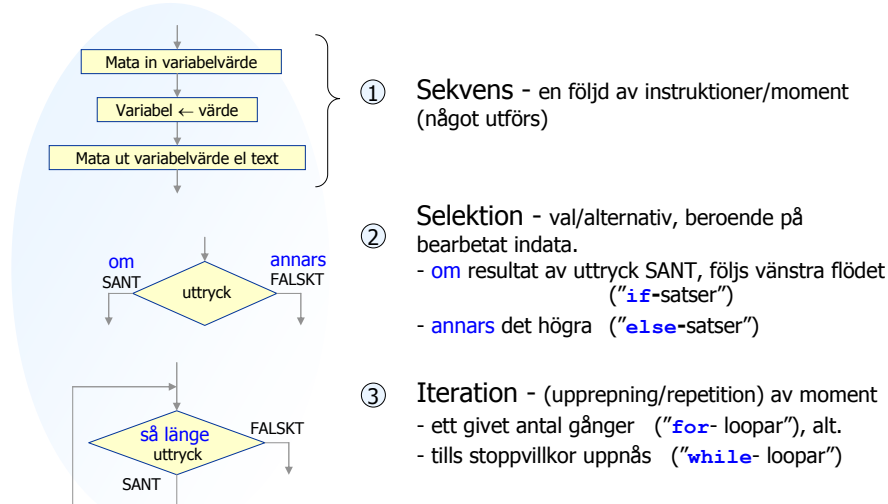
Mata in variabelvärde

Variabel ← värde

Mata ut variabelvärde el text

① Sekvens - en följd av instruktioner/moment (något utförs)

om SANT

uttryck

annars FALSKT

② Selektion - val/alternativ, beroende på bearbetat indata.
- om resultat av uttryck SANT, följs vänstra flödet (”if-satser”)
- annars det högra (”else-satser”)

så länge uttryck

FALSKT

SANT

③ Iteration - (upprepning/repetition) av moment
- ett givet antal gånger (”for- loopar”), alt.
- tills stoppvillkor uppnås (”while- loopar”)